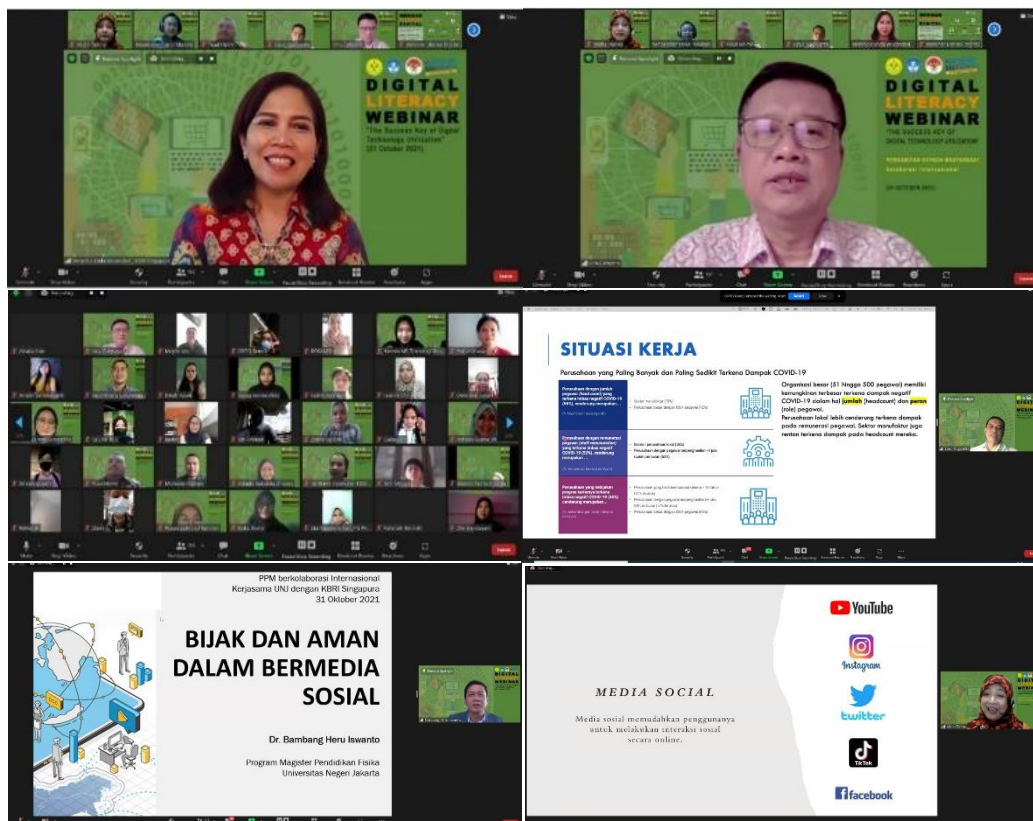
DIGITAL LITERACY WEBINAR
"The Success Key of Digital Technology Utilization"
(31 October 2021)

DIGITAL LITERACY WEBINAR
"THE SUCCESS KEY OF DIGITAL TECHNOLOGY UTILIZATION"

SITUASI KERJA
Perusahaan yang Paling Banyak dan Paling Sedikit Terkena Dampak COVID-19

Organisasi besar (51 hingga 500 pegawai) memiliki kemungkinan terbesar terkena dampak negatif COVID-19 dalam hal jumlah (headcount) dan peran (role) pegawai.
Perusahaan lokal lebih cenderung terkena dampak pada remunerasi pegawai. Sektor manufaktur juga rentan terkena dampak pada headcount mereka.

PPM berkolaborasi Internasional
Kerjasama UNJ dengan KBRI Singapura
31 Oktober 2021

BIJAK DAN AMAN DALAM BERMEDIA SOSIAL

Dr. Bambang Heru Iswanto

Program Magister Pendidikan Fisika
Universitas Negeri Jakarta

MEDIA SOCIAL
Media sosial memudahkan penggunanya untuk melakukan interaksi sosial secara online.

YouTube
Instagram
twitter
TikTok
facebook